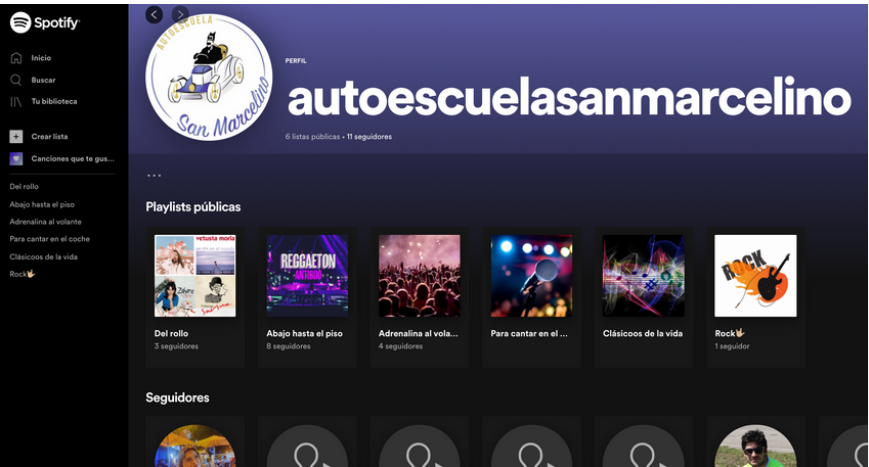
Spotify

Inicio
Buscar
Tu biblioteca

Crear lista
Canciones que te gus...

Del rollo
Abajo hasta el piso
Adrenalina al volante
Para cantar en el coche
Clásicos de la vida
Rock🤘

AUTOESCUELA
San Marcelino

PERFIL
autoescuelasanmarcelino
6 listas públicas • 11 seguidores

...

Playlists públicas

vetusta morla
Del rollo
3 seguidores

REGGAETON ANTIGUO
Abajo hasta el piso
8 seguidores

Adrenalina al vola...
4 seguidores

Para cantar en el ...

Clásicoos de la vida

ROCK
Rock🤘
1 seguidor

Seguidores